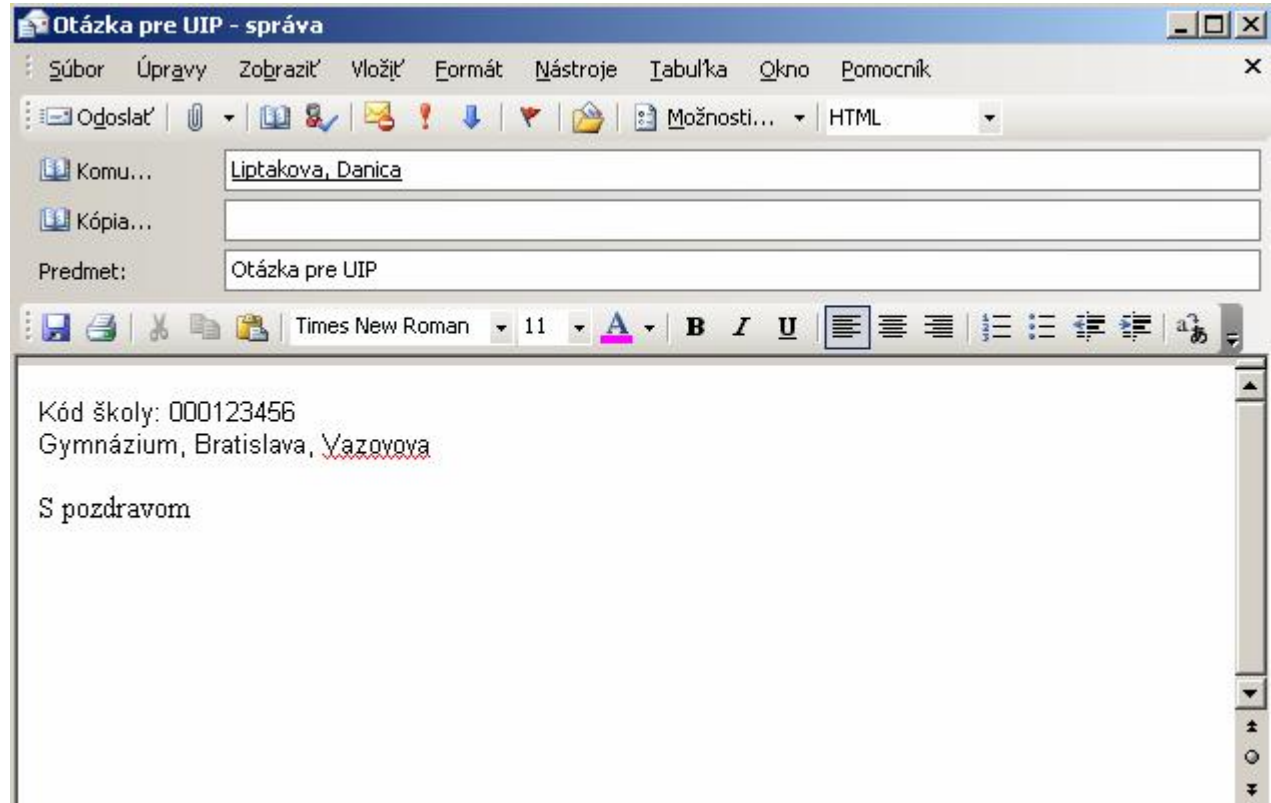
Otázka pre UIP - správa

Súbor Úpravy Zobraziť Vložiť Formát Nástroje Tabuľka Okno Pomocník

Odoslať Možnosti... HTML

Komu... Liptakova, Danica

Kópia...

Predmet: Otázka pre UIP

Times New Roman 11 A B I U

Kód školy: 000123456
Gymnázium, Bratislava, Vazovova

S pozdravom